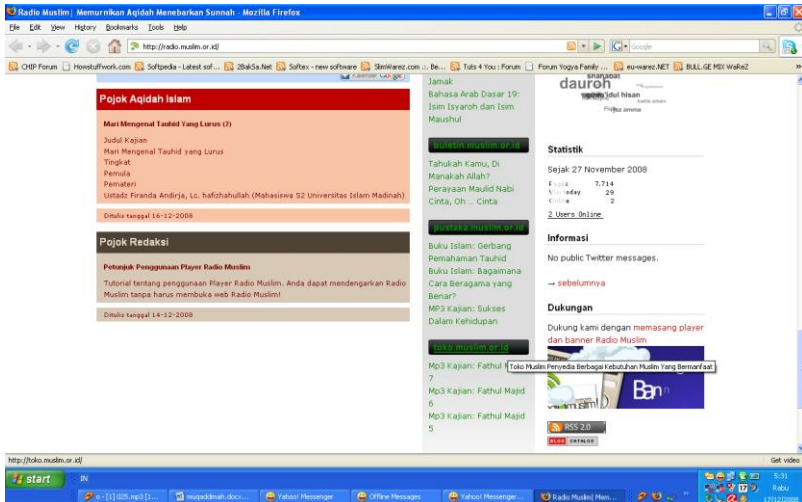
Radio Muslim | Memurnikan Aqidah Menebarkan Sunnah - Mozilla Firefox

File Edit View History Bookmarks Tools Help

http://radio.muslim.or.id/

CHIP Forum Howstuffwork.com Softpedia - Latest sof... 2BakSa.Net Softex - new software SlimWarez.com :: Be... Tuts 4 You : Forum Forum Yogya Family ... eu-warez.NET BULL.GE MIX WaReZ

Pojok Aqidah Islam

Mari Mengenal Tauhid Yang Lurus (2)

Judul Kajian
Mari Mengenal Tauhid yang Lurus
Tingkat
Pemula
Pemateri
Ustadz Firanda Andirja, Lc. hafizhahullah (Mahasiswa S2 Universitas Islam Madinah)

Ditulis tanggal 16-12-2008

Pojok Redaksi

Petunjuk Penggunaan Player Radio Muslim

Tutorial tentang penggunaan Player Radio Muslim. Anda dapat mendengarkan Radio Muslim tanpa harus membuka web Radio Muslim!

Ditulis tanggal 14-12-2008

Jamak
Bahasa Arab Dasar 19: Isim Isyaroh dan Isim Maushul

buletin.muslim.or.id

Tahukah Kamu, Di Manakah Allah?
Perayaan Maulid Nabi
Cinta, Oh ... Cinta

pustaka.muslim.or.id

Buku Islam: Gerbang Pemahaman Tauhid
Buku Islam: Bagaimana Cara Beragama yang Benar?
MP3 Kajian: Sukses Dalam Kehidupan

toko.muslim.or.id

Mp3 Kajian: Fathul Majid 7
Mp3 Kajian: Fathul Majid 6
Mp3 Kajian: Fathul Majid 5

Toko Muslim Penyedia Berbagai Kebutuhan Muslim Yang Bermanfaat

dauroh
syarah 'idul hisan

Statistik

Sejak 27 November 2008

Total 7,714
Yesterday 29
Online 2

2 Users Online

Informasi

No public Twitter messages.

→ sebelumnya

Dukungan

Dukung kami dengan memasang player dan banner Radio Muslim

RSS 2.0

http://toko.muslim.or.id/

Get video

start IN
[1] 025.mp3 [1... muqaddimah.docx... Yahoo! Messenger Offline Messages Yahoo! Messenger... Radio Muslim | Mem...
5:31 Rabu 17/12/2008